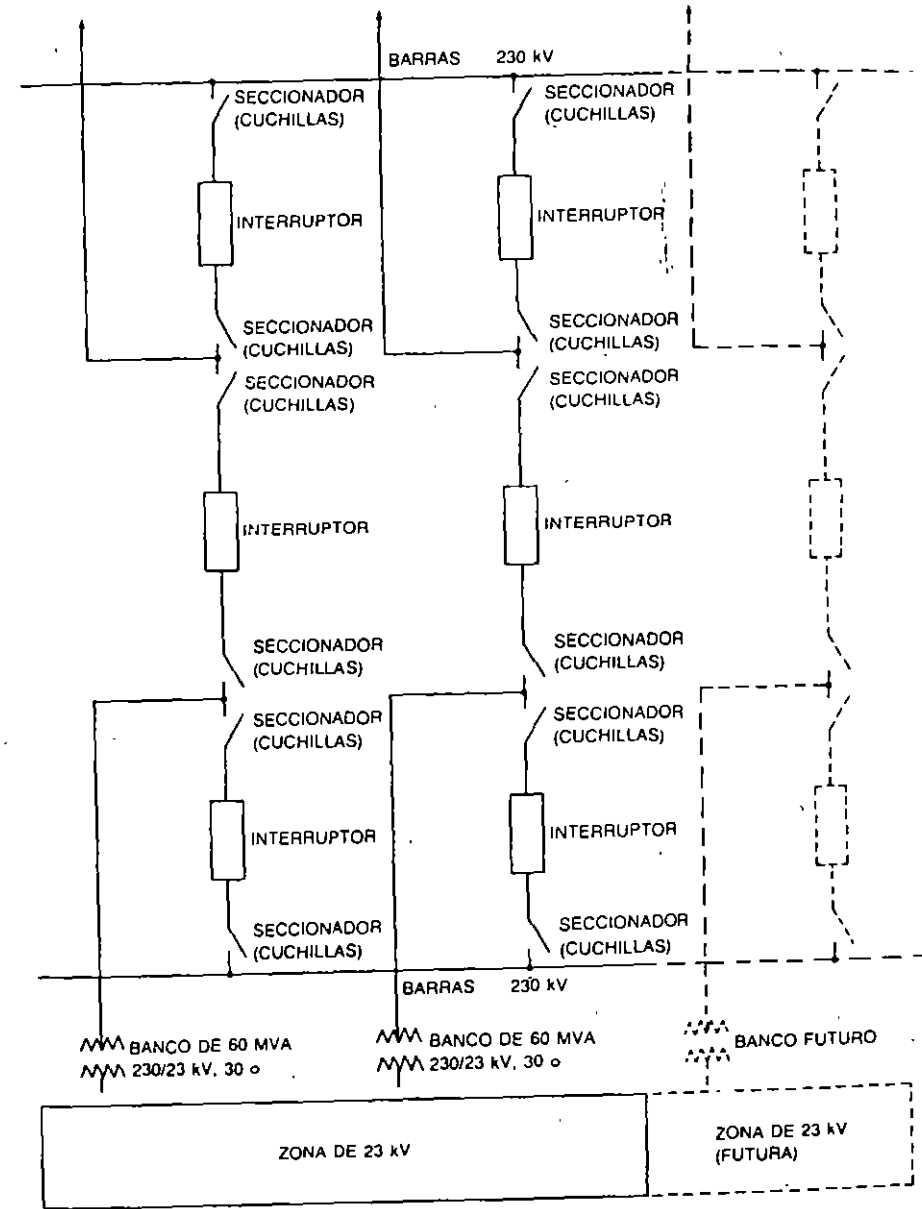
BARRAS 230 kV

SECCIONADOR (CUCHILLAS)

INTERRUPTOR

SECCIONADOR (CUCHILLAS)

SECCIONADOR (CUCHILLAS)

INTERRUPTOR

SECCIONADOR (CUCHILLAS)

SECCIONADOR (CUCHILLAS)

INTERRUPTOR

SECCIONADOR (CUCHILLAS)

SECCIONADOR (CUCHILLAS)

INTERRUPTOR

SECCIONADOR (CUCHILLAS)

SECCIONADOR (CUCHILLAS)

INTERRUPTOR

SECCIONADOR (CUCHILLAS)

SECCIONADOR (CUCHILLAS)

INTERRUPTOR

SECCIONADOR (CUCHILLAS)

BARRAS 230 kV

BANCO DE 60 MVA 230/23 kV, 30 o

BANCO DE 60 MVA 230/23 kV, 30 o

BANCO FUTURO

ZONA DE 23 kV

ZONA DE 23 kV (FUTURA)